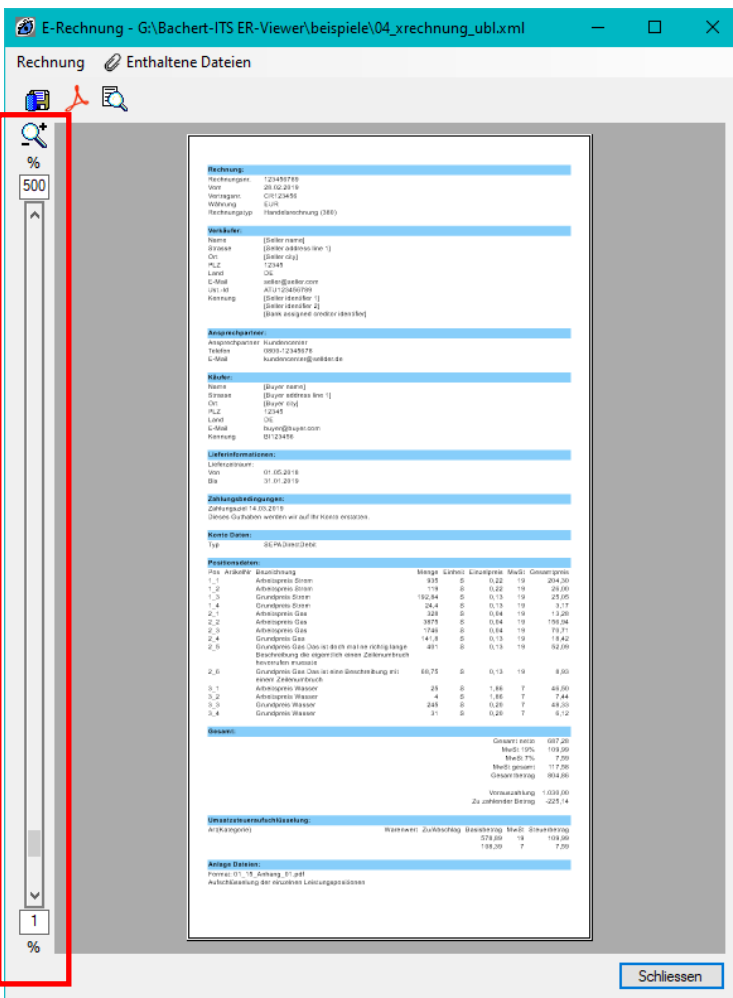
E-Rechnung - G:\Bachert-ITS ER-Viewer\beispiele\04_xrechnung_ubl.xml

Rechnung Enthaltene Dateien

%
500

1
%

Rechnung:
Rechnungsnr. 123456789
Vom 28.02.2019
Vertragsnr. CR123456
Währung EUR
Rechnungstyp Handelsrechnung (380)

Verkäufer:
Name [Seller name]
Strasse [Seller address line 1]
Ort [Seller city]
PLZ 12345
Land DE
E-Mail seller@seller.com
Ust.-Id ATU123456789
Kennung [Seller identifier 1]
[Seller identifier 2]
[Bank assigned creditor identifier]

Ansprechpartner:
Ansprechpartner Kundencenter
Telefon 0800-12345678
E-Mail kundencenter@seller.de

Käufer:
Name [Buyer name]
Strasse [Buyer address line 1]
Ort [Buyer city]
PLZ 12345
Land DE
E-Mail buyer@buyer.com
Kennung BI123456

Lieferinformationen:
Lieferzeitraum:
Von 01.05.2018
Bis 31.01.2019

Zahlungsbedingungen:
Zahlungsziel 14.03.2019
Dieses Guthaben werden wir auf Ihr Konto erstatten.

Konto Daten:
Typ SEPADirectDebit

Positionsdaten:
| Pos | Artikelnr | Bezeichnung | Menge | Einheit | Einzelpreis | MwSt | Gesamtpreis |
|---|---|---|---|---|---|---|---|
| 1_1 | | Arbeitspreis Strom | 935 | S | 0,22 | 19 | 204,30 |
| 1_2 | | Arbeitspreis Strom | 119 | S | 0,22 | 19 | 26,00 |
| 1_3 | | Grundpreis Strom | 192,84 | S | 0,13 | 19 | 25,05 |
| 1_4 | | Grundpreis Strom | 24,4 | S | 0,13 | 19 | 3,17 |
| 2_1 | | Arbeitspreis Gas | 328 | S | 0,04 | 19 | 13,20 |
| 2_2 | | Arbeitspreis Gas | 3875 | S | 0,04 | 19 | 155,94 |
| 2_3 | | Arbeitspreis Gas | 1746 | S | 0,04 | 19 | 70,71 |
| 2_4 | | Grundpreis Gas | 141,8 | S | 0,13 | 19 | 18,42 |
| 2_5 | | Grundpreis Gas Das ist doch mal ne richtig lange Beschreibung die eigentlich einen Zeilenumbruch hervorrufen muesste | 401 | S | 0,13 | 19 | 52,09 |
| 2_6 | | Grundpreis Gas Das ist eine Beschreibung mit einem Zeilenumbruch | 68,75 | S | 0,13 | 19 | 8,93 |
| 3_1 | | Arbeitspreis Wasser | 25 | S | 1,86 | 7 | 46,50 |
| 3_2 | | Arbeitspreis Wasser | 4 | S | 1,86 | 7 | 7,44 |
| 3_3 | | Grundpreis Wasser | 245 | S | 0,20 | 7 | 49,33 |
| 3_4 | | Grundpreis Wasser | 31 | S | 0,20 | 7 | 6,12 |

Gesamt:
Gesamt netto 687,29
MwSt 19% 109,99
MwSt 7% 7,59
MwSt gesamt 117,58
Gesamtbetrag 804,86

Vorauszahlung 1.030,00
Zu zahlender Betrag -225,14

Umsatzsteueraufschlüsselung:
| Art(Kategorie) | Warenwert | Zu/Abschlag | Basisbetrag | MwSt | Steuerbetrag |
|---|---|---|---|---|---|
| | | | 578,89 | 19 | 109,99 |
| | | | 108,39 | 7 | 7,59 |

Anlage Dateien:
Format: 01_15_Anhang_01.pdf
Aufschlüsselung der einzelnen Leistungspositionen

Schliessen